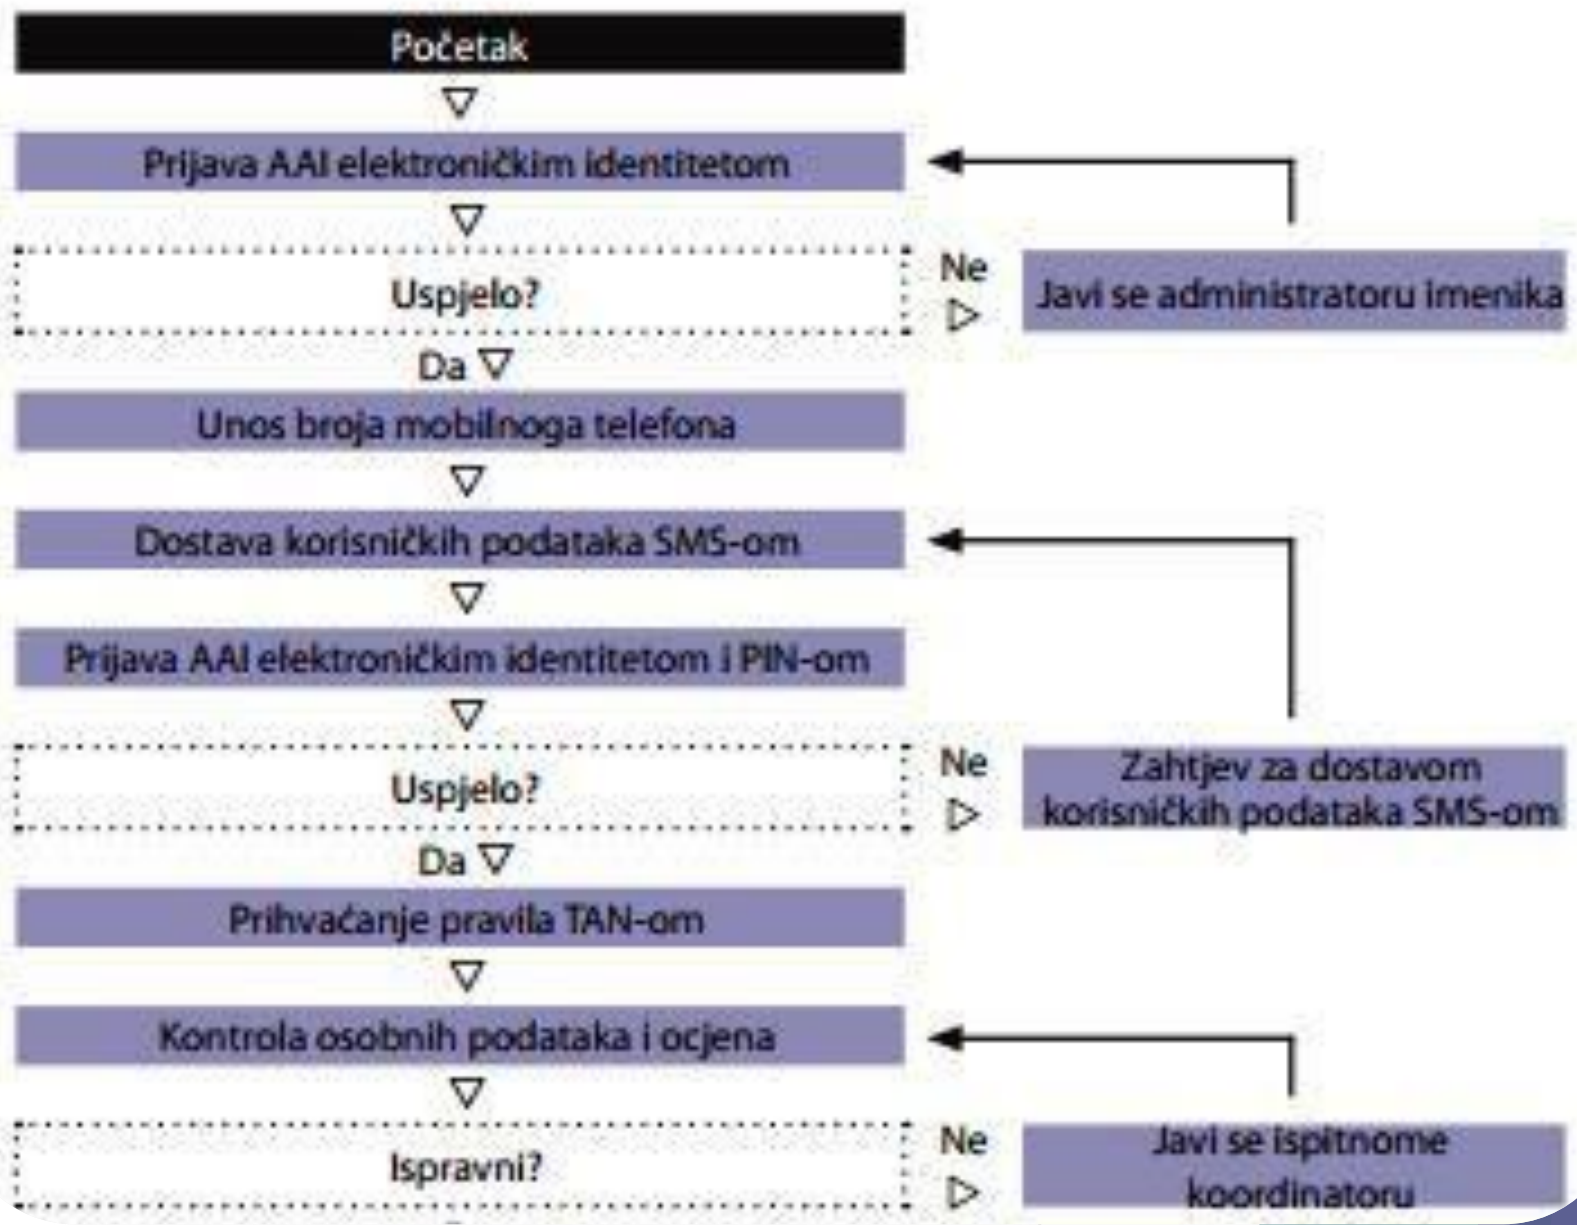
Početak

Prijava AAI elektroničkim identitetom

Uspjelo?

Ne

Javi se administratoru imenika

Da

Unos broja mobilnoga telefona

Dostava korisničkih podataka SMS-om

Prijava AAI elektroničkim identitetom i PIN-om

Uspjelo?

Ne

Zahtjev za dostavom korisničkih podataka SMS-om

Da

Prihvaćanje pravila TAN-om

Kontrola osobnih podataka i ocjena

Ispravni?

Ne

Javi se ispitnome koordinatoru